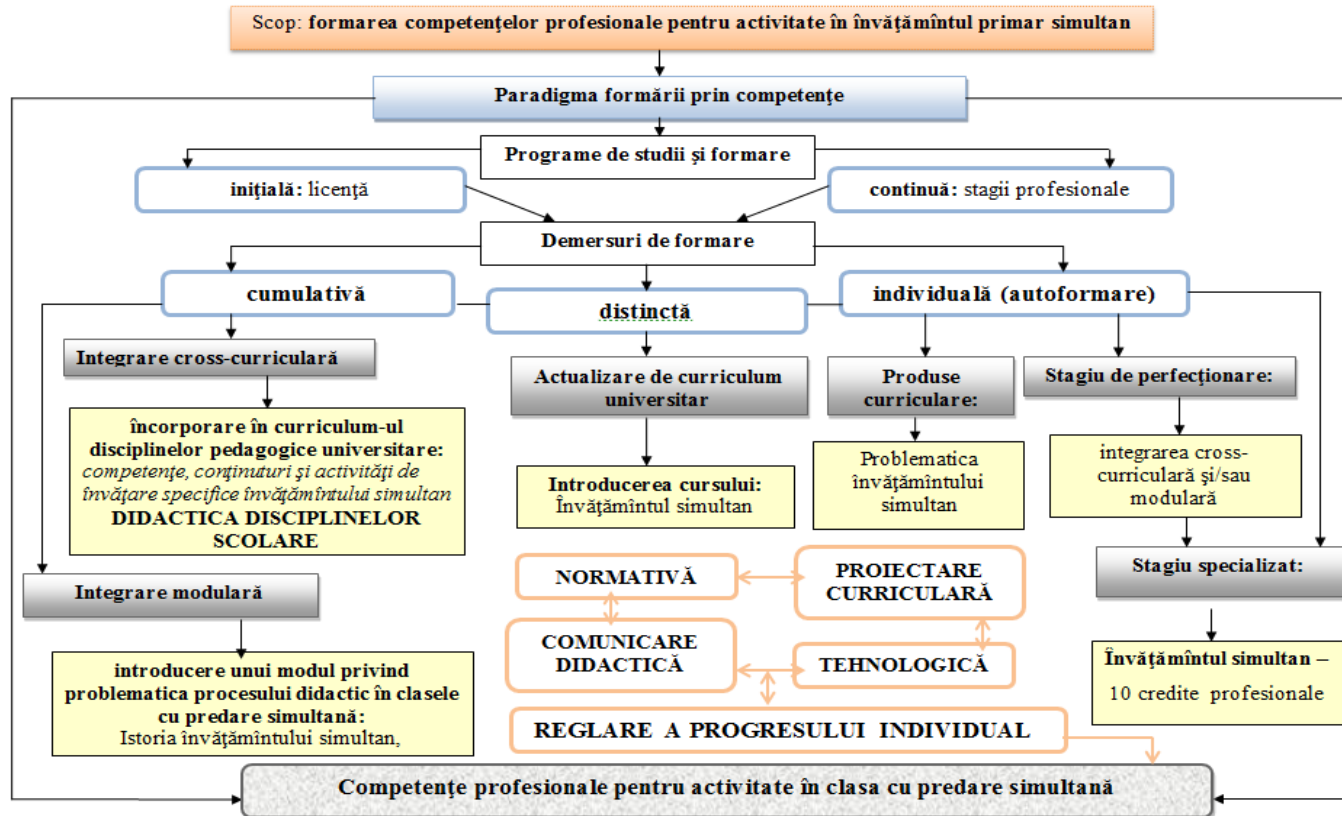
Scop: formarea competenţelor profesionale pentru activitate în învăţămîntul primar simultan

Paradigma formării prin competenţe

Programe de studii şi formare

iniţială: licenţă

continuă: stagii profesionale

Demersuri de formare

cumulativă

distinctă

individuală (autoformare)

Integrare cross-curriculară

încorporare în curriculum-ul disciplinelor pedagogice universitare: competenţe, conţinuturi şi activităţi de învăţare specifice învăţămîntului simultan DIDACTICA DISCIPLINELOR SCOLARE

Actualizare de curriculum universitar

Introducerea cursului: Învăţămîntul simultan

Produse curriculare:

Problematica învăţămîntului simultan

Stagiu de perfecţionare:

integrarea cross-curriculară şi/sau modulară

Stagiu specializat:

Învăţămîntul simultan – 10 credite profesionale

Integrare modulară

introducere unui modul privind problematica procesului didactic în clasele cu predare simultană: Istoria învăţămîntului simultan,

NORMATIVĂ

PROIECTARE CURRICULARĂ

COMUNICARE DIDACTICĂ

TEHNOLOGICĂ

REGLARE A PROGRESULUI INDIVIDUAL

Competenţe profesionale pentru activitate în clasa cu predare simultană